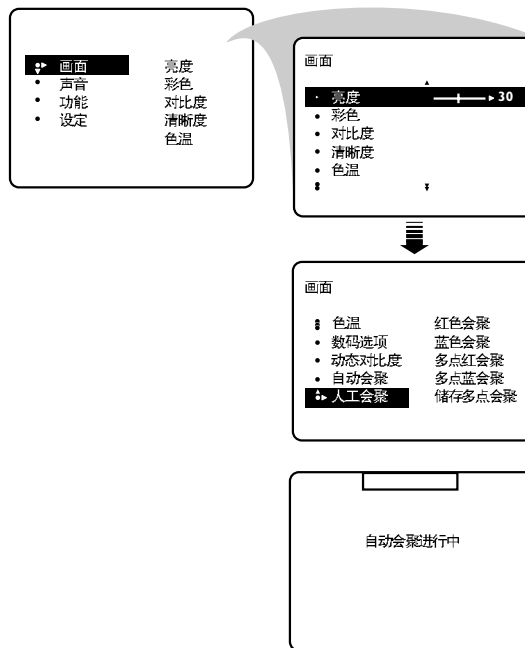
画面
声音
功能
设定

亮度
彩色
对比度
清晰度
色温

画面

亮度 30
彩色
对比度
清晰度
色温

画面

色温
数码选项
动态对比度
自动会聚
人工会聚

红色会聚
蓝色会聚
多点红会聚
多点蓝会聚
储存多点会聚

自动会聚进行中